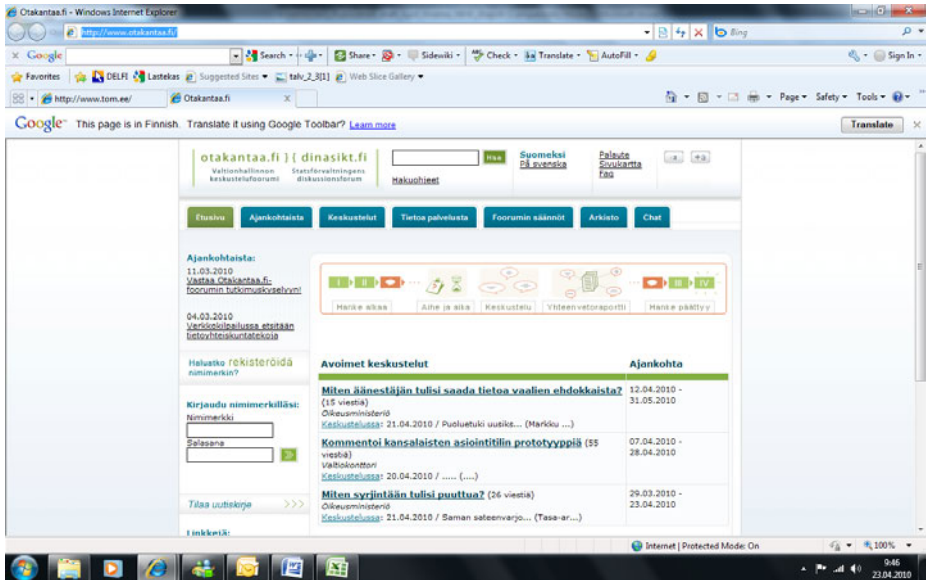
Otakantaa.fi - Windows Internet Explorer

http://www.otakantaa.fi/

Bing

Google

Search

Share

Sidewiki

Check

Translate

AutoFill

Sign In

Favorites

DELFI

Lastekas

Suggested Sites

talv_2_3[1]

Web Slice Gallery

http://www.tom.ee/

Otakantaa.fi

Page

Safety

Tools

Google This page is in Finnish. Translate it using Google Toolbar? Learn more

Translate

otakantaa.fi } { dinasikt.fi

Valtionhallinnon keskustelufoorumi

Statsförvaltningens diskussionsforum

Hae

Hakuohjeet

Suomeksi
På svenska

Palaute
Sivukartta
Faq

-a

+a

Etusivu

Ajankohtaista

Keskustelut

Tietoa palvelusta

Foorumin säännöt

Arkisto

Chat

Ajankohtaista:

11.03.2010
Vastaa Otakantaa.fi-foorumin tutkimuskyselyyn!

04.03.2010
Verkkokilpailussa etsitään tietoyhteiskuntatekoja

I

II

III

IV

Hanke alkaa

Aihe ja aika

Keskustelu

Yhteenvetoraportti

Hanke päättyy

Haluatko rekisteröidä nimimerkin?

Kirjaudu nimimerkilläsi:

Nimimerkki

Salasana

Tilaa uutiskirje

>>>

Linkkejä:

| Avoimet keskustelut | Ajankohta |
|---|---|
| Miten äänestäjän tulisi saada tietoa vaalien ehdokkaista? (15 viestiä) Oikeusministeriö Keskustelussa: 21.04.2010 / Puoluetuki uusiks... (Markku ...) | 12.04.2010 - 31.05.2010 |
| Kommentoi kansalaisten asiointitilin prototyyppiä (55 viestiä) Valtiokonttori Keskustelussa: 20.04.2010 / ..... (....) | 07.04.2010 - 28.04.2010 |
| Miten syrjintään tulisi puuttua? (26 viestiä) Oikeusministeriö Keskustelussa: 21.04.2010 / Saman sateenvarjo... (Tasa-ar....) | 29.03.2010 - 23.04.2010 |

Internet | Protected Mode: On

100%

9:46
23.04.2010